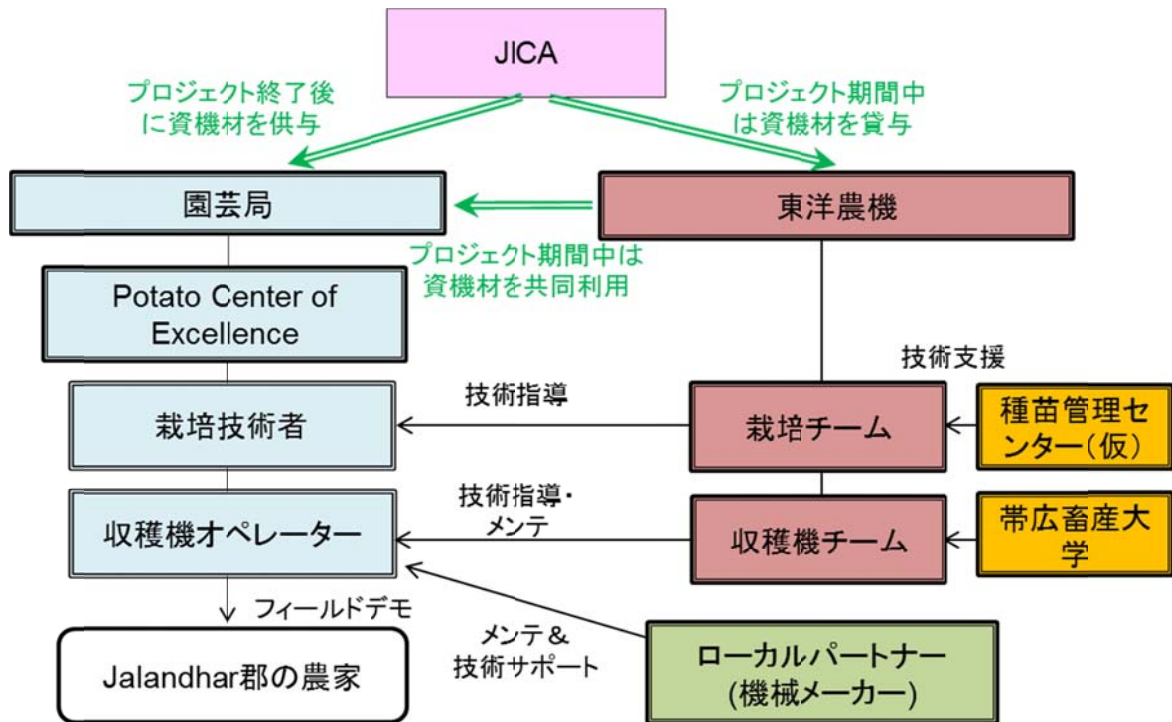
JICA

プロジェクト終了後に資機材を供与

プロジェクト期間中は資機材を貸与

園芸局

東洋農機

プロジェクト期間中は資機材を共同利用

Potato Center of Excellence

技術支援

技術指導

栽培技術者

栽培チーム

種苗管理センター(仮)

技術指導・メンテ

収穫機オペレーター

収穫機チーム

帯広畜産大学

フィールドデモ

メンテ＆技術サポート

Jalandhar郡の農家

ローカルパートナー (機械メーカー)